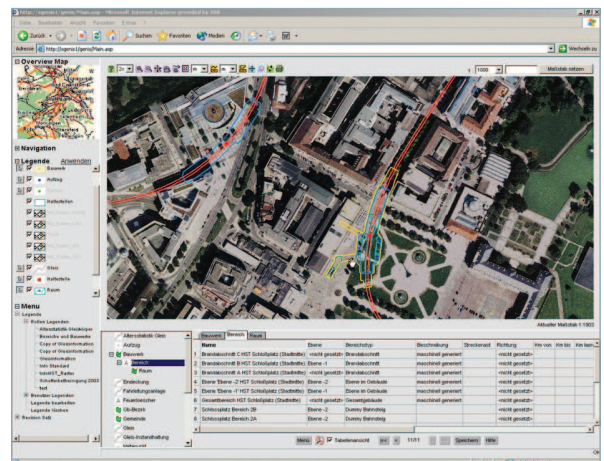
http://sgenis1/genis/Main.asp - Microsoft Internet Explorer provided by SSB

Datei Bearbeiten Ansicht Favoriten Extras ?

Zurück Suchen Favoriten Medien

Adresse http://sgenis1/genis/Main.asp Wechseln zu

Overview Map

Navigation

Legende Anwenden

Bauwerk

Aufzug

Haltestellen

Gleis

Haltestelle

Raum

Menu

Legende

Rollen Legenden

Altersstatistik Gleisköper

Bereiche und Bauwerke

Copy of Gleisinformation

Copy of Gleisinformation

Gleisinformation

SSB Standard

Ireland1.5_Raster

Schadbeseitigung 2003

test

Benutzer Legenden

Legende bearbeiten

Legende löschen

Revision Sets

1 1000 Maßstab setzen

Aktueller Maßstab 1:1003

Altersstatistik Gleis

Aufzug

Bauwerk

Bereich

Raum

Einleuchtung

Fahrleitungsanlage

Feuerlöscher

Gb-Bezirk

Gemeinde

Gleis

Gleis-Instandhaltung

Bauwerk Bereich Raum

| | Name | Ebene | Bereichstyp | Beschreibung | Streckenast | Richtung | Km von | Km bis | Km beim |
|---|---|---|---|---|---|---|---|---|---|
| 1 | Brandabschnitt C HST Schloßplatz (Stadtmitte) | «nicht gesetzt» | Brandabschnitt | maschinell generiert | | «nicht gesetzt» | | | |
| 2 | Brandabschnitt B HST Schloßplatz (Stadtmitte) | Ebene -1 | Brandabschnitt | maschinell generiert | | «nicht gesetzt» | | | |
| 3 | Brandabschnitt A HST Schloßplatz (Stadtmitte) | «nicht gesetzt» | Brandabschnitt | maschinell generiert | | «nicht gesetzt» | | | |
| 4 | Ebene "Ebene -2" HST Schloßplatz (Stadtmitte) | Ebene -2 | Ebene im Gebäude | maschinell generiert | | «nicht gesetzt» | | | |
| 5 | Ebene "Ebene -1" HST Schloßplatz (Stadtmitte) | Ebene -1 | Ebene im Gebäude | maschinell generiert | | «nicht gesetzt» | | | |
| 6 | Gesamtbereich HST Schloßplatz (Stadtmitte) | «nicht gesetzt» | Gesamtgebäude | maschinell generiert | | «nicht gesetzt» | | | |
| 7 | Schlossplatz Bereich 2B | Ebene -2 | Dummy Bahnsteig | | | «nicht gesetzt» | | | |
| 8 | Schlossplatz Bereich 2A | Ebene -2 | Dummy Bahnsteig | | | «nicht gesetzt» | | | |

Menu Tabellenansicht 1/1 Speichern Hilfe